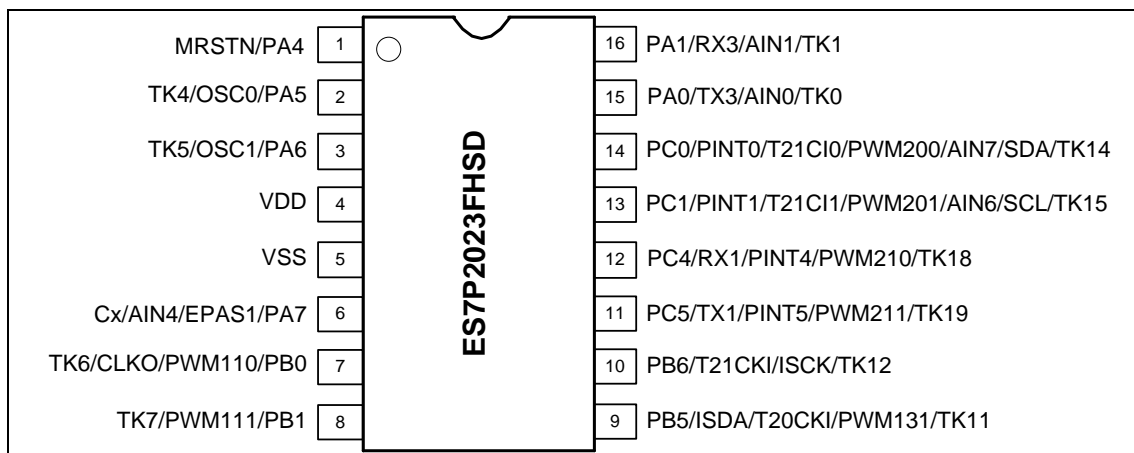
MRSTN/PA4 1
TK4/OSC0/PA5 2
TK5/OSC1/PA6 3
VDD 4
VSS 5
Cx/AIN4/EPAS1/PA7 6
TK6/CLKO/PWM110/PB0 7
TK7/PWM111/PB1 8

ES7P2023FHSD

16 PA1/RX3/AIN1/TK1
15 PA0/TX3/AIN0/TK0
14 PC0/PINT0/T21CI0/PWM200/AIN7/SDA/TK14
13 PC1/PINT1/T21CI1/PWM201/AIN6/SCL/TK15
12 PC4/RX1/PINT4/PWM210/TK18
11 PC5/TX1/PINT5/PWM211/TK19
10 PB6/T21CKI/ISCK/TK12
9 PB5/ISDA/T20CKI/PWM131/TK11